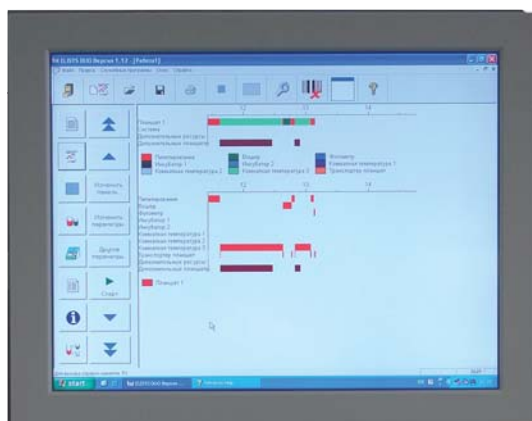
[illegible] Версия 1.12 - [Рабочий]

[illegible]

12
13
14

Планшет 1
Система
Дополнительные ресурсы
Дополнительные планшеты

Пипетирование
Инкубатор 1
Камерная температура 2
Мошер
Инкубатор 2
Камерная температура 3
Фотометр
Камерная температура 1
Транспортер планшет

12
13
14

Пипетирование
Мошер
Фотометр
Инкубатор 1
Инкубатор 2
Камерная температура 1
Камерная температура 2
Камерная температура 3
Транспортер планшет
Дополнительные ресурсы
Дополнительные планшеты

Планшет 1

Уточнить панель

Уточнить параметры

Другие параметры

Старт

start